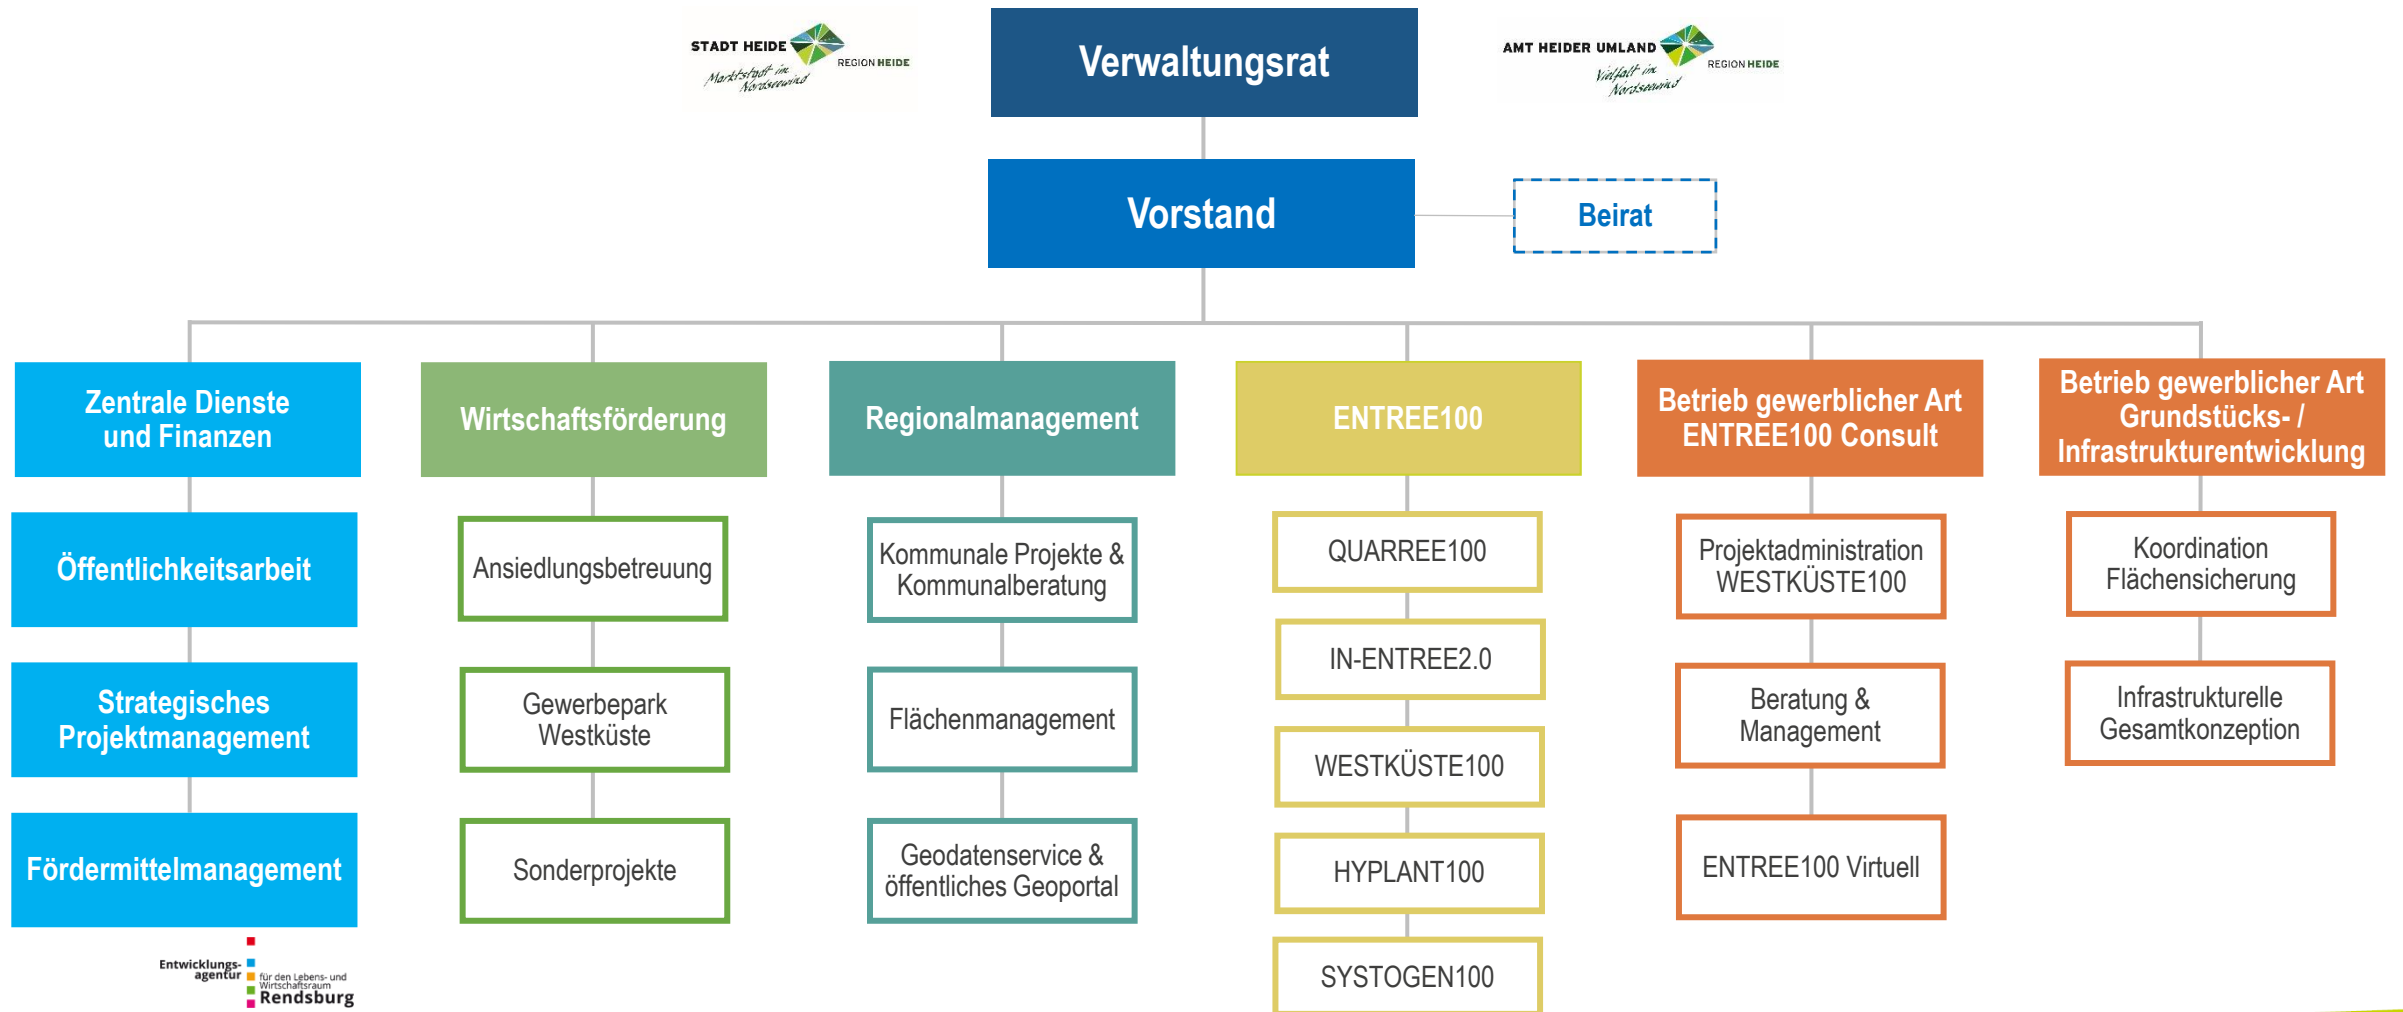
STADT HEIDE Marktstadt im Nordseewind REGION HEIDE

Verwaltungsrat

AMT HEIDER UMLAND Vielfalt im Nordseewind REGION HEIDE

Vorstand

Beirat

Zentrale Dienste und Finanzen

Öffentlichkeitsarbeit

Strategisches Projektmanagement

Fördermittelmanagement

Wirtschaftsförderung

Ansiedlungsbetreuung

Gewerbepark Westküste

Sonderprojekte

Regionalmanagement

Kommunale Projekte & Kommunalberatung

Flächenmanagement

Geodatenservice & öffentliches Geoportal

ENTREE100

QUARREE100

IN-ENTREE2.0

WESTKÜSTE100

HYPLANT100

SYSTOGEN100

Betrieb gewerblicher Art ENTREE100 Consult

Projektadministration WESTKÜSTE100

Beratung & Management

ENTREE100 Virtuell

Betrieb gewerblicher Art Grundstücks- / Infrastrukturentwicklung

Koordination Flächensicherung

Infrastrukturelle Gesamtkonzeption

Entwicklungsagentur für den Lebens- und Wirtschaftsraum Rendsburg